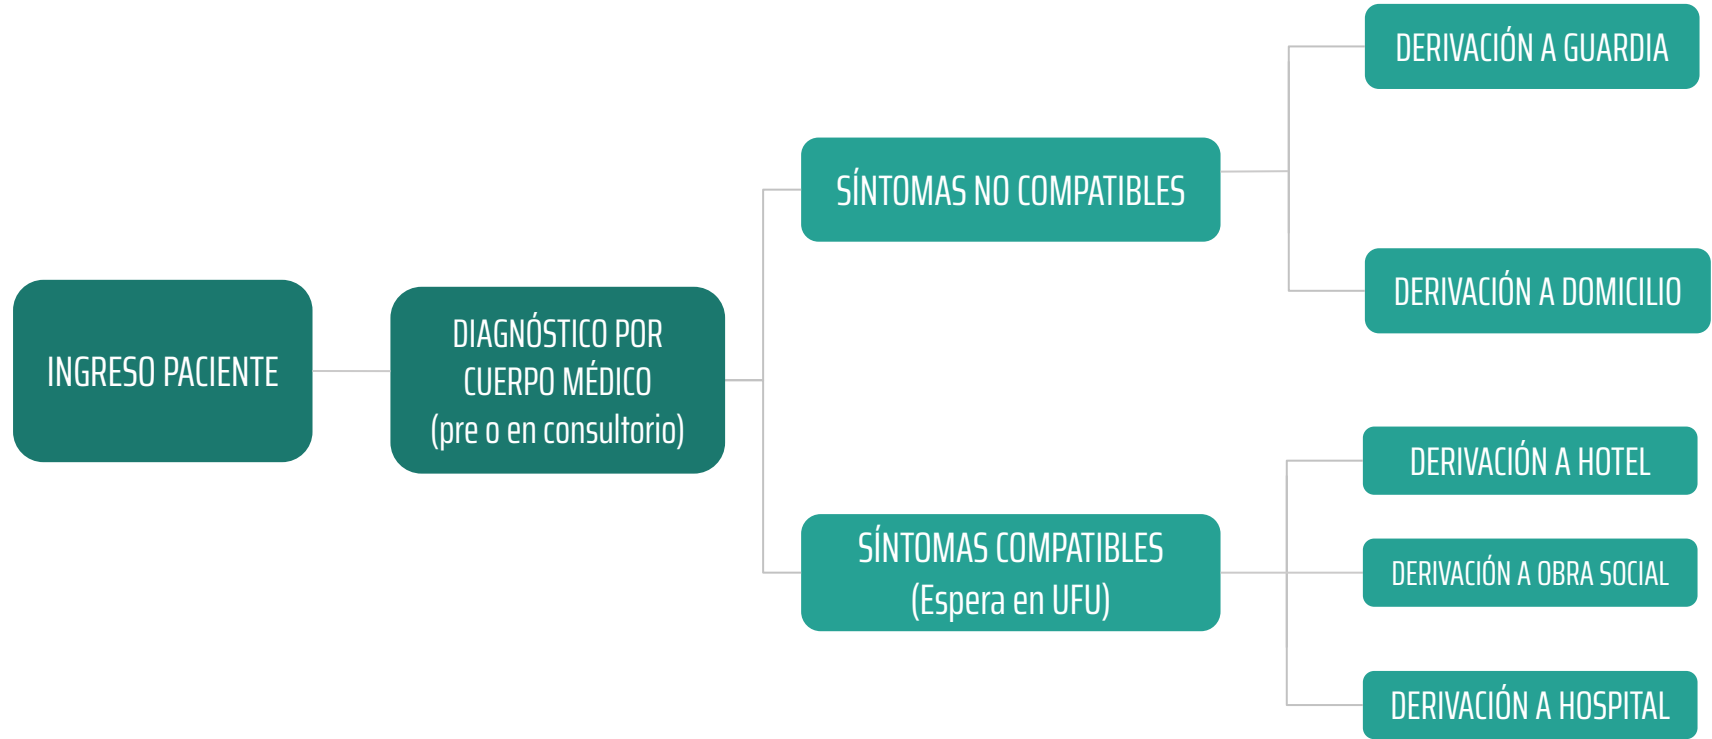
INGRESO PACIENTE

DIAGNÓSTICO POR CUERPO MÉDICO (pre o en consultorio)

SÍNTOMAS NO COMPATIBLES

DERIVACIÓN A GUARDIA

DERIVACIÓN A DOMICILIO

SÍNTOMAS COMPATIBLES (Espera en UFU)

DERIVACIÓN A HOTEL

DERIVACIÓN A OBRA SOCIAL

DERIVACIÓN A HOSPITAL